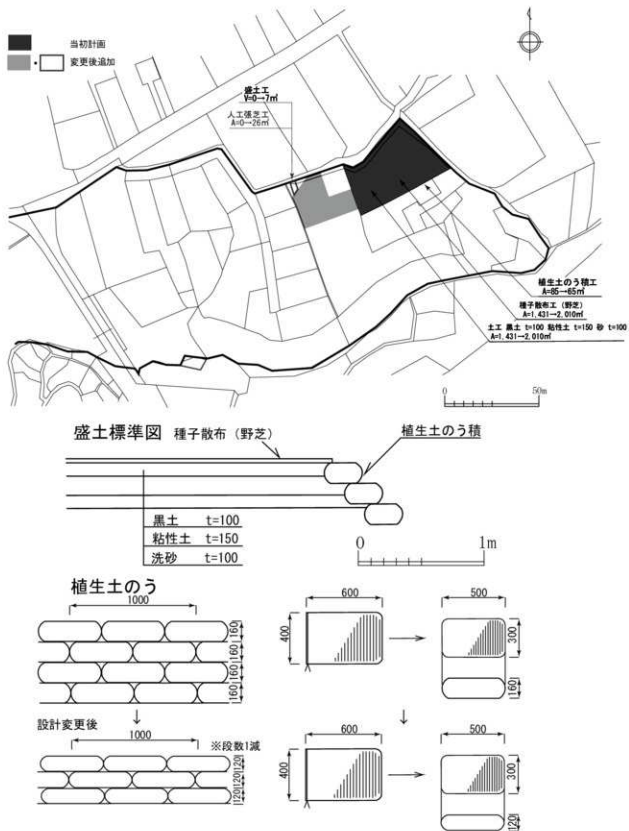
当初計画
・ 変更後追加

盛土工
V=0→7㎥

人工張芝工
A=0→26㎡

植生土のう積工
A=85→65㎡

種子散布工（野芝）
A=1,431→2,010㎡

土工 黒土 t=100 粘性土 t=150 砂 t=100
A=1,431→2,010㎡

0 50m

盛土標準図 種子散布（野芝）

植生土のう積

黒土 t=100
粘性土 t=150
洗砂 t=100

0 1m

植生土のう
1000
160
160
160
160

600
400

500
300
160

設計変更後
1000
※段数1減
120
120
120

600
400

500
300
120